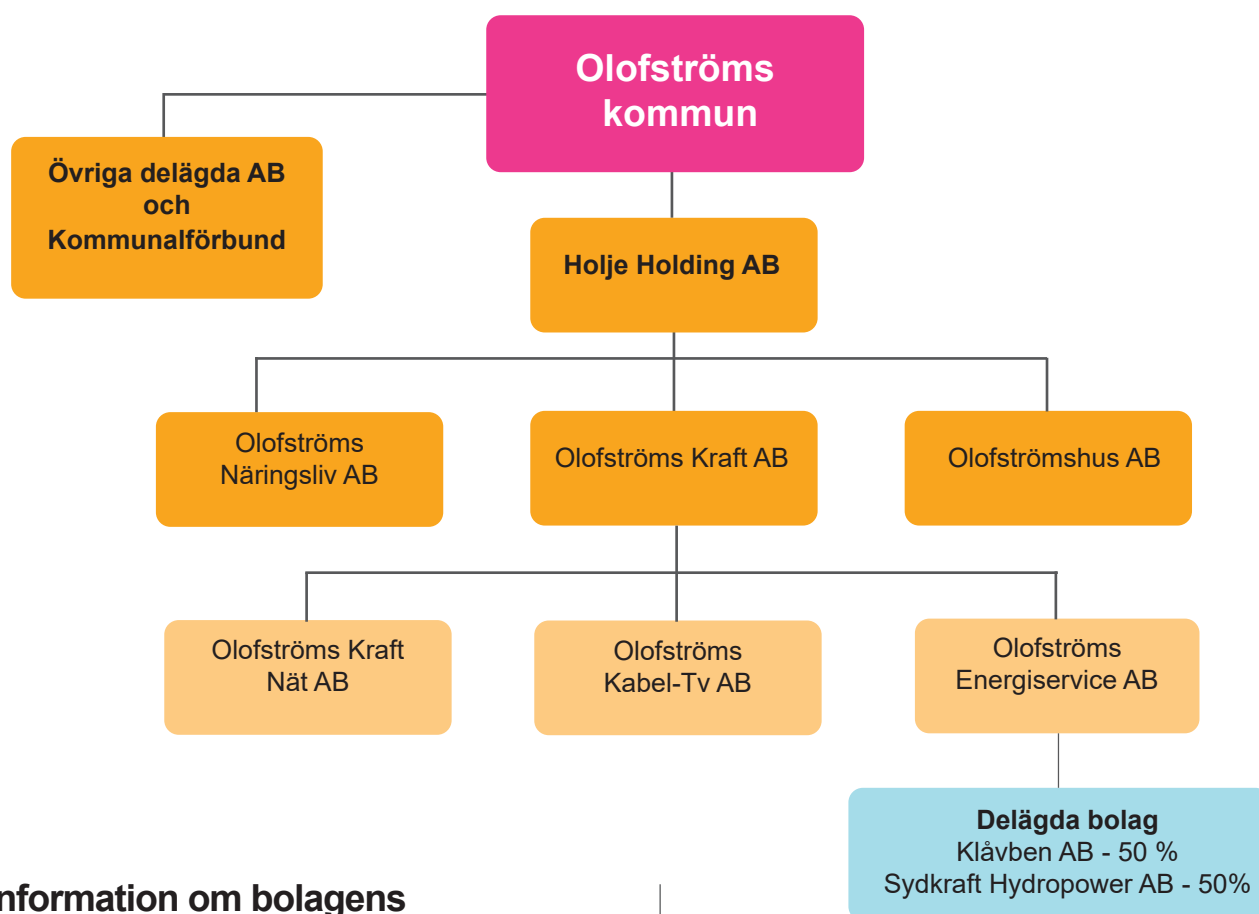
Olofströms kommun

Övriga delägda AB och Kommunalförbund

Holje Holding AB

Olofströms Näringsliv AB

Olofströms Kraft AB

Olofströmshus AB

Olofströms Kraft Nät AB

Olofströms Kabel-Tv AB

Olofströms Energiservice AB

Delägda bolag
Klåvben AB - 50 %
Sydkraft Hydropower AB - 50%

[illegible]nformation om bolagens